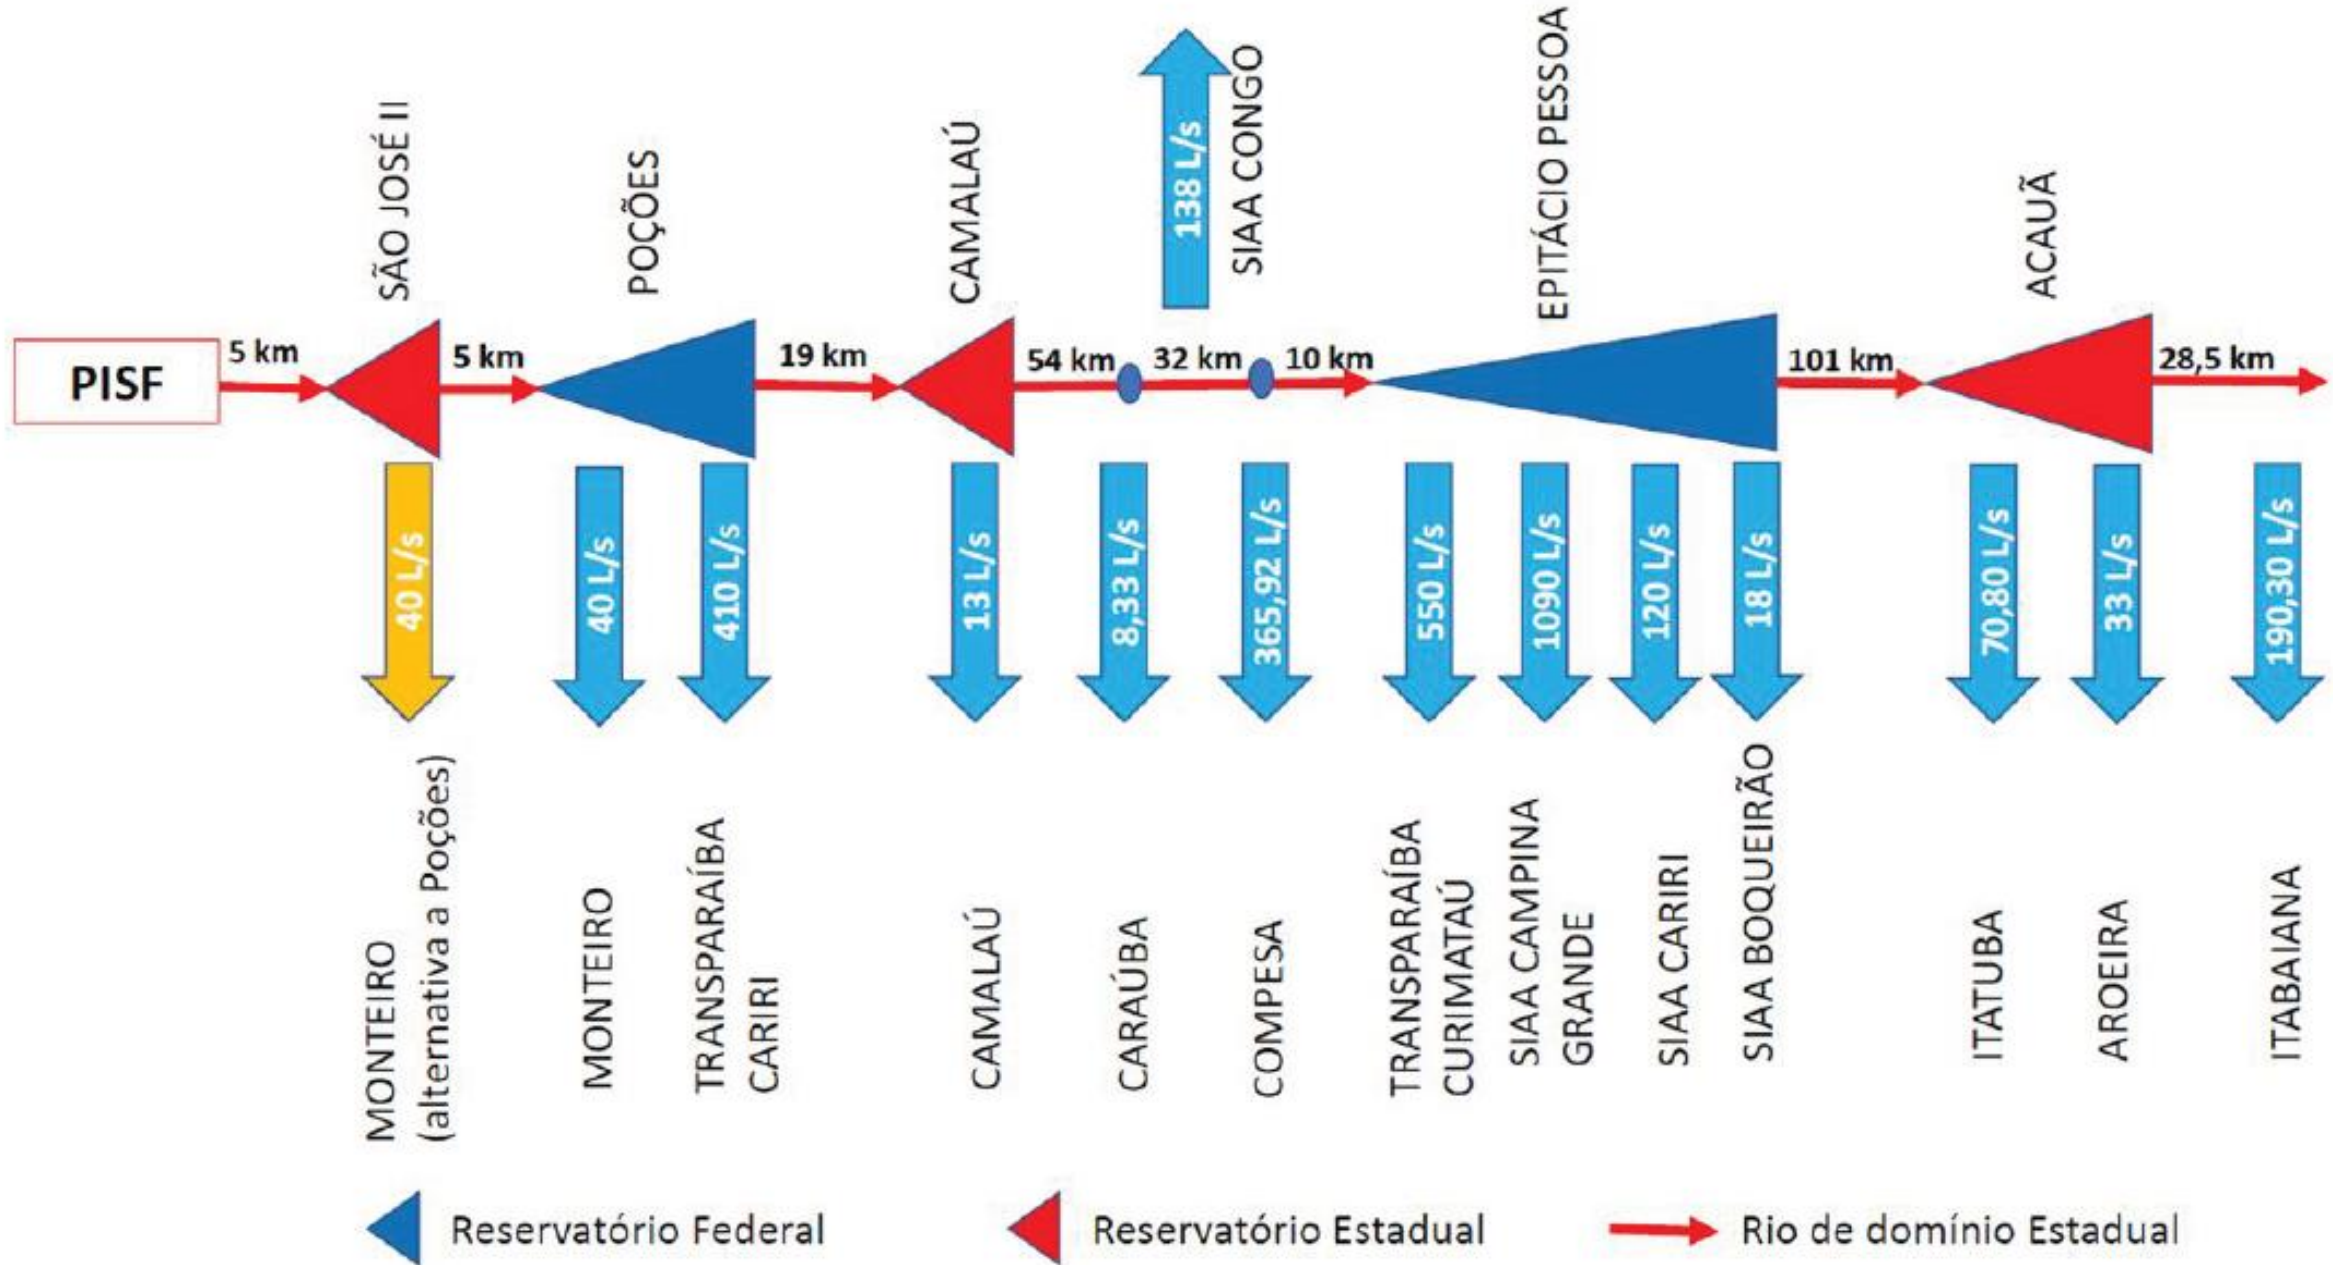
SÃO JOSÉ II

POÇÕES

CAMALAÚ

138 L/s

SIAA CONGO

EPITÁCIO PESSOA

ACAUÃ

PISF

5 km

5 km

19 km

54 km

32 km

10 km

101 km

28,5 km

40 L/s

40 L/s

410 L/s

13 L/s

8,33 L/s

365,92 L/s

550 L/s

1090 L/s

120 L/s

18 L/s

70,80 L/s

33 L/s

190,30 L/s

MONTEIRO (alternativa a Poções)

MONTEIRO

TRANSPARAÍBA CARIRI

CAMALAÚ

CARAÚBA

COMPESA

TRANSPARAÍBA CURIMATAÚ

SIAA CAMPINA GRANDE

SIAA CARIRI

SIAA BOQUEIRÃO

ITATUBA

AROEIRA

ITABAIANA

Reservatório Federal

Reservatório Estadual

Rio de domínio Estadual